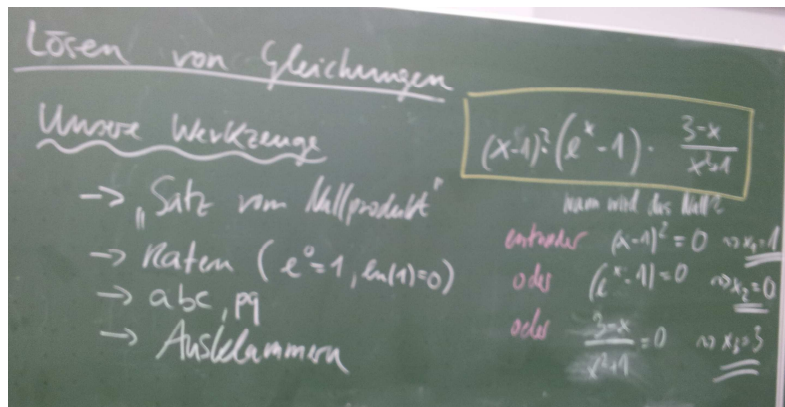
Lösen von Gleichungen

Unsere Werkzeuge

→ „Satz vom Nullprodukt"

→ Raten ($e^0=1$, $\ln(1)=0$)

→ abc, pq

→ Ausklammern

$(x-1)^2 \cdot (e^x-1) \cdot \frac{3-x}{x^2+1}$

Wann wird das Null?

entweder $(x-1)^2=0$ ⇝ $x_1=1$

oder $(e^x-1)=0$ ⇝ $x_2=0$

oder $\frac{3-x}{x^2+1}=0$ ⇝ $x_3=3$